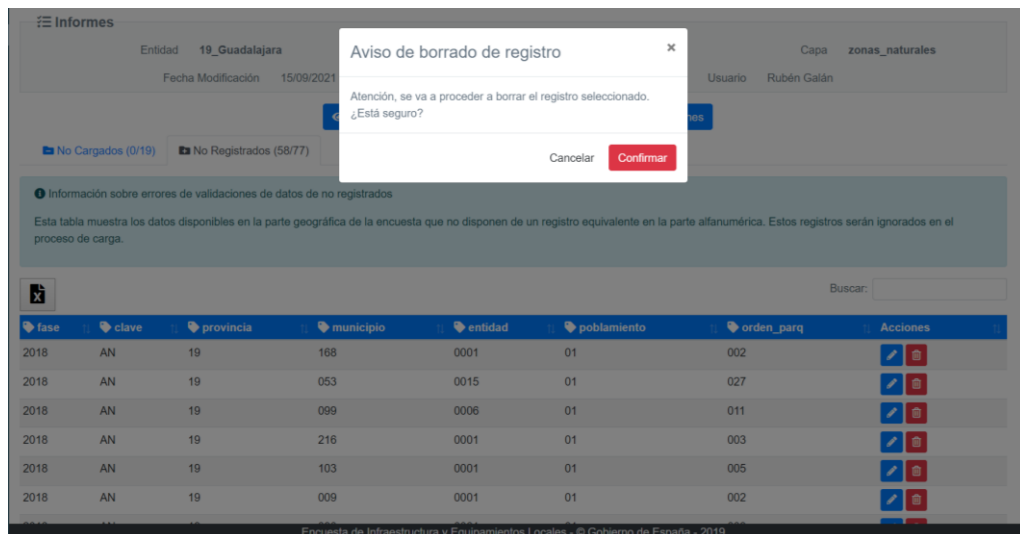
Informes

Entidad 19_Guadalajara

Capa zonas_naturales

Fecha Modificación 15/09/2021

Usuario Rubén Galán

nes

No Cargados (0/19)

No Registrados (58/77)

Aviso de borrado de registro

×

Atención, se va a proceder a borrar el registro seleccionado. ¿Está seguro?

Cancelar

Confirmar

Información sobre errores de validaciones de datos de no registrados

Esta tabla muestra los datos disponibles en la parte geográfica de la encuesta que no disponen de un registro equivalente en la parte alfanumérica. Estos registros serán ignorados en el proceso de carga.

Buscar:

| fase | clave | provincia | municipio | entidad | poblamiento | orden_parq | Acciones |
|---|---|---|---|---|---|---|---|
| 2018 | AN | 19 | 168 | 0001 | 01 | 002 | |
| 2018 | AN | 19 | 053 | 0015 | 01 | 027 | |
| 2018 | AN | 19 | 099 | 0006 | 01 | 011 | |
| 2018 | AN | 19 | 216 | 0001 | 01 | 003 | |
| 2018 | AN | 19 | 103 | 0001 | 01 | 005 | |
| 2018 | AN | 19 | 009 | 0001 | 01 | 002 | |

Encuesta de Infraestructura y Equipamientos Locales - © Gobierno de España - 2019